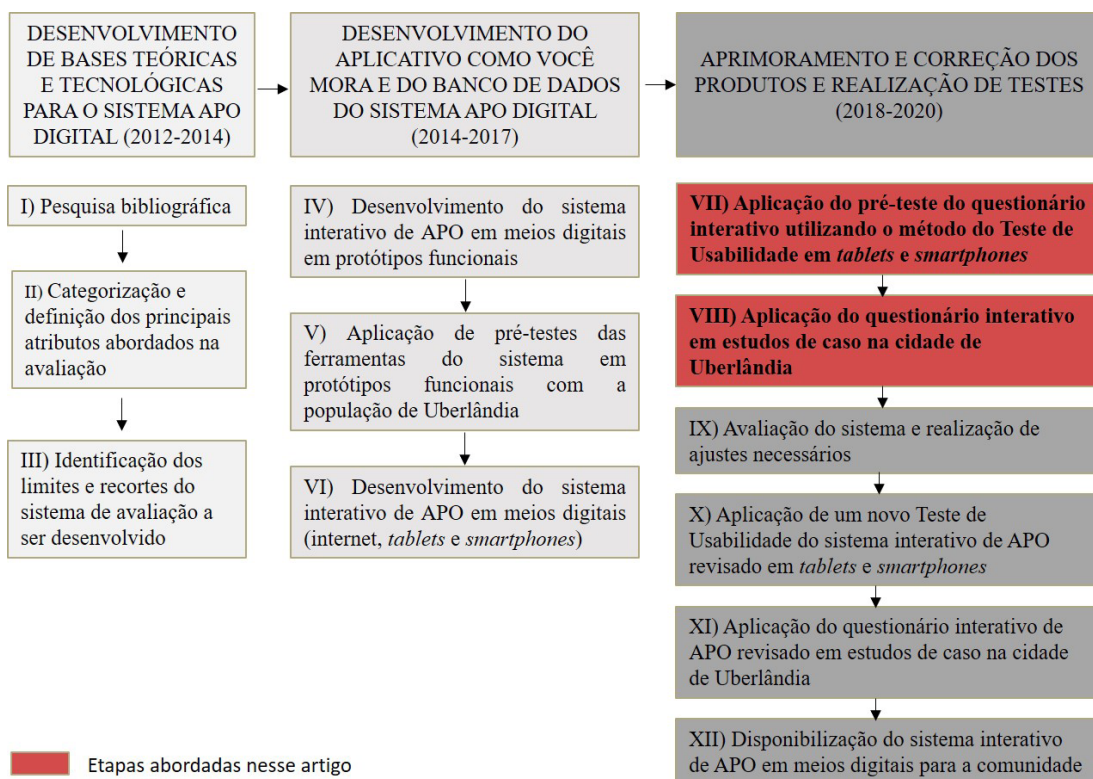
DESENVOLVIMENTO DE BASES TEÓRICAS E TECNOLÓGICAS PARA O SISTEMA APO DIGITAL (2012-2014)

I) Pesquisa bibliográfica

II) Categorização e definição dos principais atributos abordados na avaliação

III) Identificação dos limites e recortes do sistema de avaliação a ser desenvolvido

DESENVOLVIMENTO DO APLICATIVO COMO VOCÊ MORA E DO BANCO DE DADOS DO SISTEMA APO DIGITAL (2014-2017)

IV) Desenvolvimento do sistema interativo de APO em meios digitais em protótipos funcionais

V) Aplicação de pré-testes das ferramentas do sistema em protótipos funcionais com a população de Uberlândia

VI) Desenvolvimento do sistema interativo de APO em meios digitais (internet, *tablets* e *smartphones*)

APRIMORAMENTO E CORREÇÃO DOS PRODUTOS E REALIZAÇÃO DE TESTES (2018-2020)

VII) Aplicação do pré-teste do questionário interativo utilizando o método do Teste de Usabilidade em *tablets* e *smartphones*

VIII) Aplicação do questionário interativo em estudos de caso na cidade de Uberlândia

IX) Avaliação do sistema e realização de ajustes necessários

X) Aplicação de um novo Teste de Usabilidade do sistema interativo de APO revisado em *tablets* e *smartphones*

XI) Aplicação do questionário interativo de APO revisado em estudos de caso na cidade de Uberlândia

XII) Disponibilização do sistema interativo de APO em meios digitais para a comunidade

Etapas abordadas nesse artigo